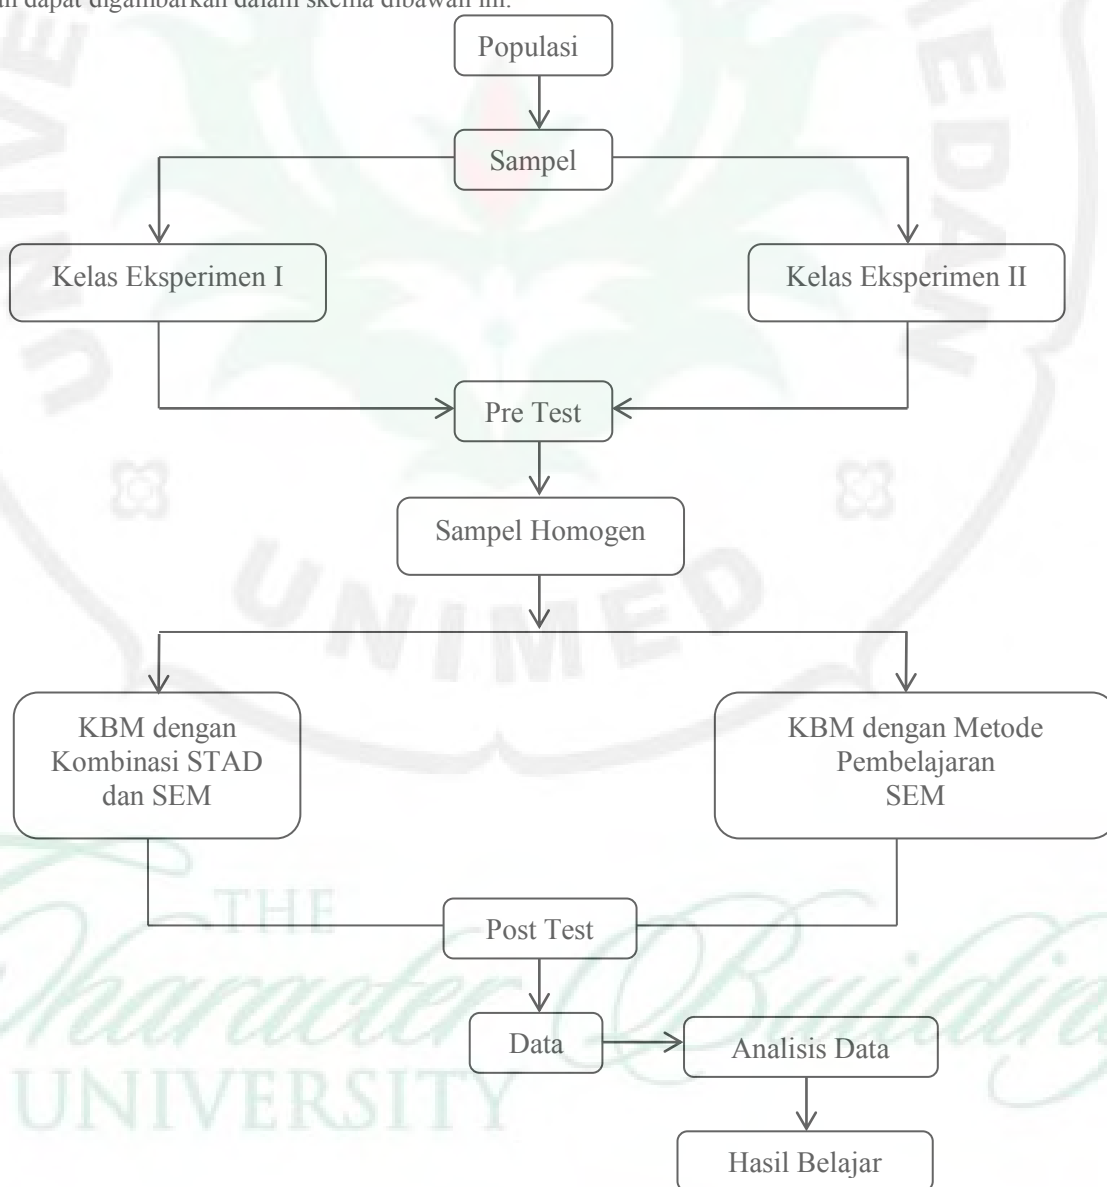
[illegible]n dapat digambarkan dalam skema dibawah ini.

Populasi

Sampel

Kelas Eksperimen I

Kelas Eksperimen II

Pre Test

Sampel Homogen

KBM dengan Kombinasi STAD dan SEM

KBM dengan Metode Pembelajaran SEM

Post Test

Data

Analisis Data

Hasil Belajar

UNIMED

THE Character Building UNIVERSITY